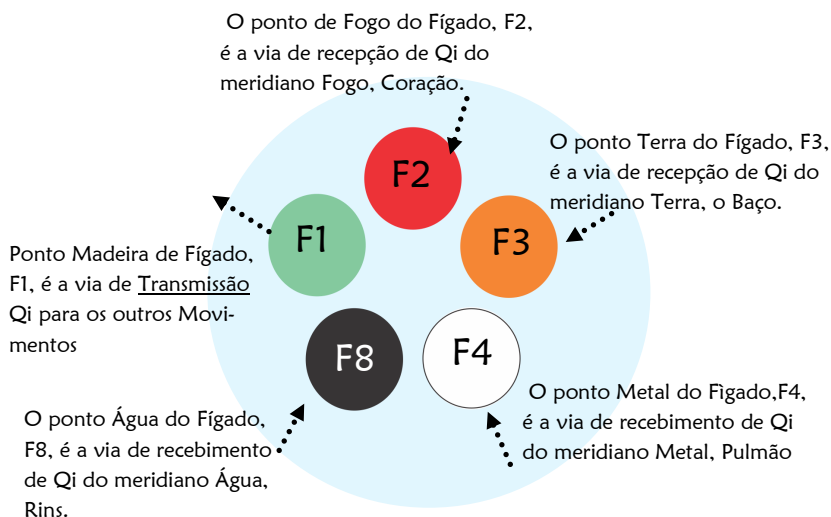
O ponto de Fogo do Fígado, F2, é a via de recepção de Qi do meridiano Fogo, Coração.

O ponto Terra do Fígado, F3, é a via de recepção de Qi do meridiano Terra, o Baço.

F2

F1

F3

Ponto Madeira de Fígado, F1, é a via de Transmissão Qi para os outros Movimentos

F8

F4

O ponto Metal do Fìgado,F4, é a via de recebimento de Qi do meridiano Metal, Pulmão

O ponto Água do Fígado, F8, é a via de recebimento de Qi do meridiano Água, Rins.